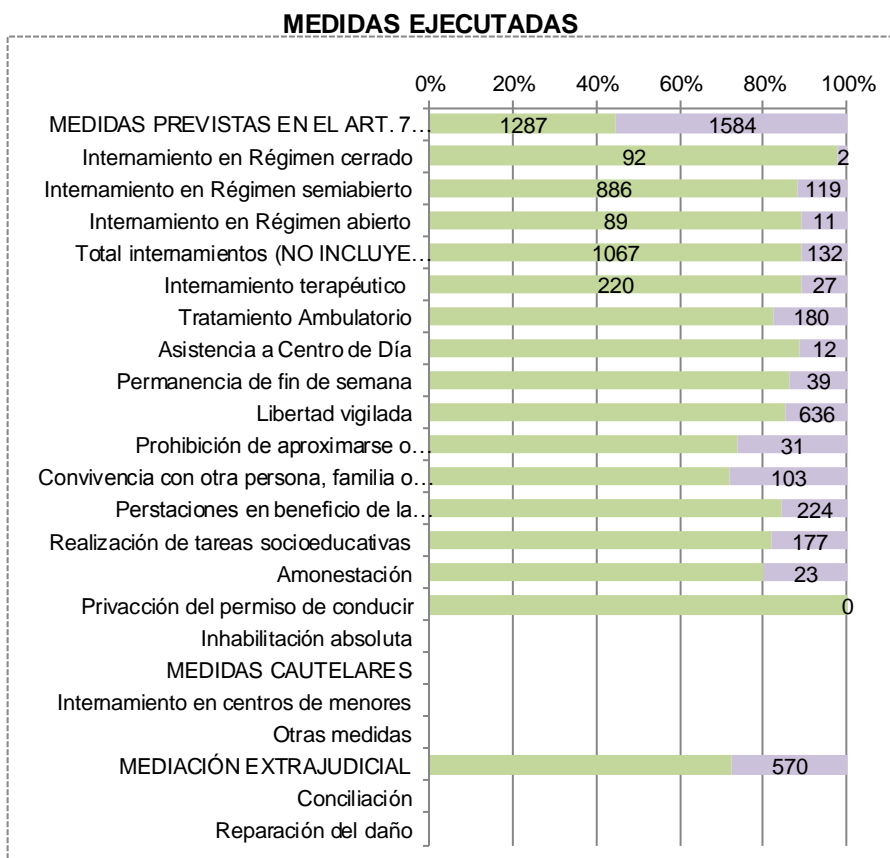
MEDIDAS EJECUTADAS

0% 20% 40% 60% 80% 100%

MEDIDAS PREVISTAS EN EL ART. 7… 1287 1584
Internamiento en Régimen cerrado 92 2
Internamiento en Régimen semiabierto 886 119
Internamiento en Régimen abierto 89 11
Total internamientos (NO INCLUYE… 1067 132
Internamiento terapéutico 220 27
Tratamiento Ambulatorio 180
Asistencia a Centro de Día 12
Permanencia de fin de semana 39
Libertad vigilada 636
Prohibición de aproximarse o… 31
Convivencia con otra persona, familia o… 103
Perstaciones en beneficio de la… 224
Realización de tareas socioeducativas 177
Amonestación 23
Privacción del permiso de conducir 0
Inhabilitación absoluta
MEDIDAS CAUTELARES
Internamiento en centros de menores
Otras medidas
MEDIACIÓN EXTRAJUDICIAL 570
Conciliación
Reparación del daño